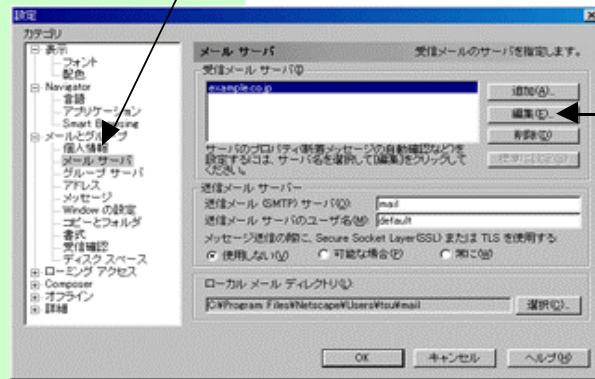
設定

カテゴリ

表示
フォント
配色
Navigator
言語
アプリケーション
Smart Browsing
メールとグループ
個人情報
メール サーバ
グループ サーバ
アドレス
メッセージ
Window の設定
コピーとフォルダ
書式
受信確認
ディスク スペース
ローミング アクセス
Composer
オフライン
詳細

メール サーバ
受信メールのサーバを指定します。

受信メール サーバ(I)
example.co.jp
追加(A)...
編集(E)...
削除(D)
標準に設定(S)
サーバのプロパティ(新着メッセージの自動確認など)を設定するには、サーバ名を選択して [編集] をクリックしてください。

送信メール サーバー
送信メール (SMTP) サーバ(O): mail
送信メール サーバのユーザ名(M): default
メッセージ送信の際に、Secure Socket Layer(SSL) または TLS を使用する:
使用しない(N)
可能な場合(P)
常に(W)

ローカル メール ディレクトリ(L):
C:¥Program Files¥Netscape¥Users¥tsu¥mail
選択(C)...

OK
キャンセル
ヘルプ(H)